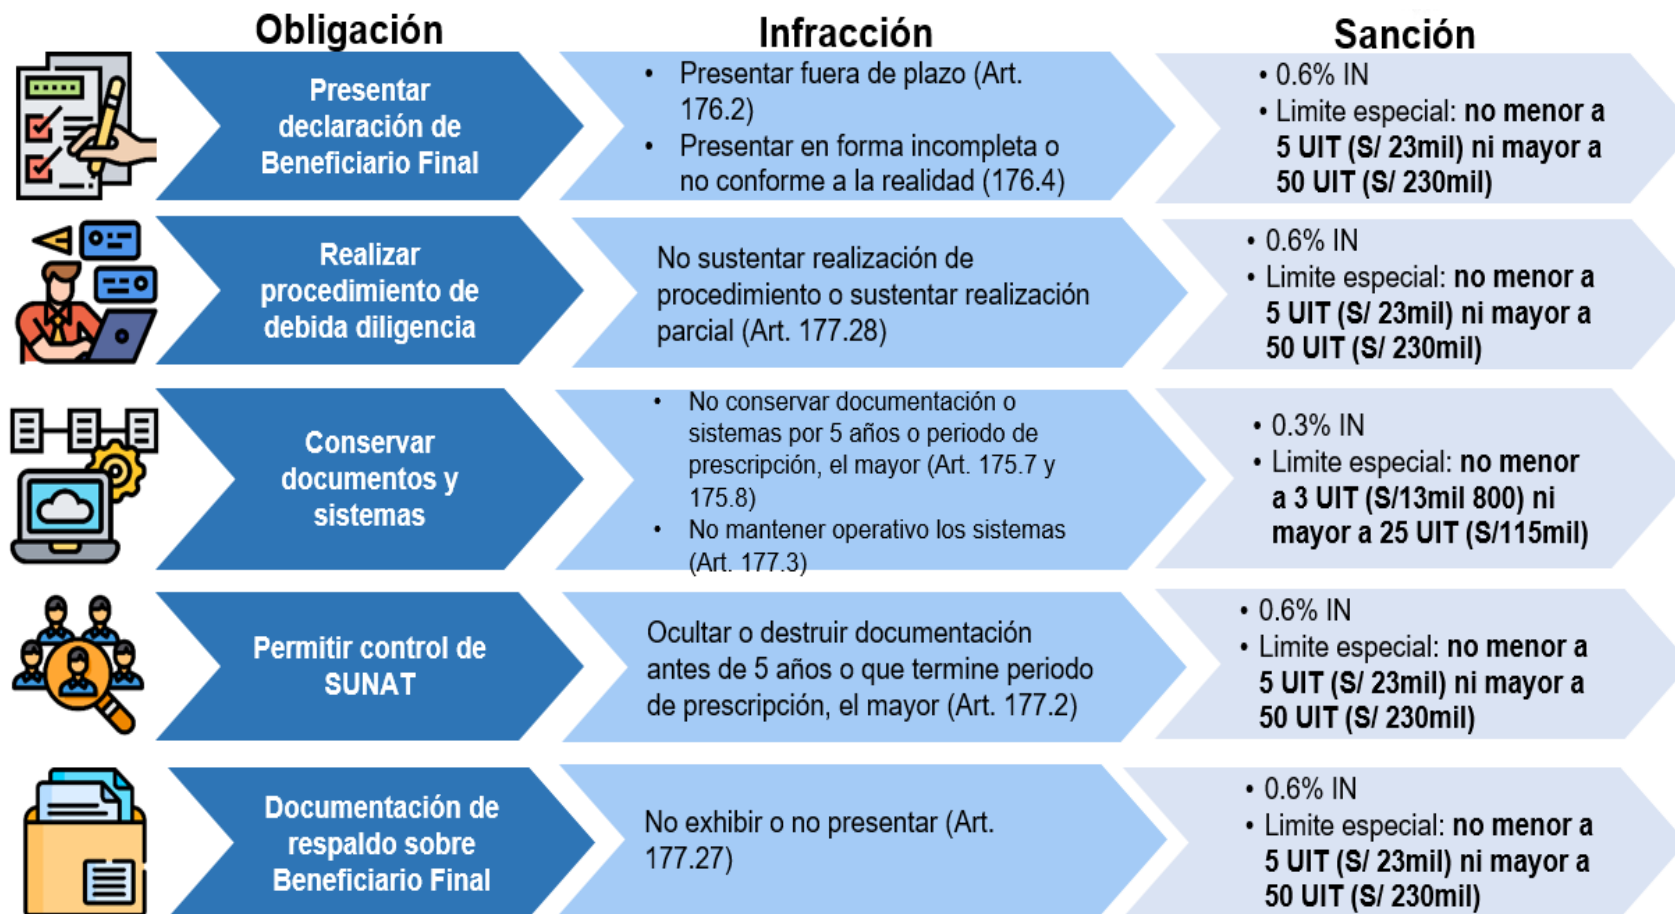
| Obligación | Infracción | Sanción |
|---|---|---|
| Presentar declaración de Beneficiario Final | • Presentar fuera de plazo (Art. 176.2) • Presentar en forma incompleta o no conforme a la realidad (176.4) | • 0.6% IN • Limite especial: no menor a 5 UIT (S/ 23mil) ni mayor a 50 UIT (S/ 230mil) |
| Realizar procedimiento de debida diligencia | No sustentar realización de procedimiento o sustentar realización parcial (Art. 177.28) | • 0.6% IN • Limite especial: no menor a 5 UIT (S/ 23mil) ni mayor a 50 UIT (S/ 230mil) |
| Conservar documentos y sistemas | • No conservar documentación o sistemas por 5 años o periodo de prescripción, el mayor (Art. 175.7 y 175.8) • No mantener operativo los sistemas (Art. 177.3) | • 0.3% IN • Limite especial: no menor a 3 UIT (S/13mil 800) ni mayor a 25 UIT (S/115mil) |
| Permitir control de SUNAT | Ocultar o destruir documentación antes de 5 años o que termine periodo de prescripción, el mayor (Art. 177.2) | • 0.6% IN • Limite especial: no menor a 5 UIT (S/ 23mil) ni mayor a 50 UIT (S/ 230mil) |
| Documentación de respaldo sobre Beneficiario Final | No exhibir o no presentar (Art. 177.27) | • 0.6% IN • Limite especial: no menor a 5 UIT (S/ 23mil) ni mayor a 50 UIT (S/ 230mil) |